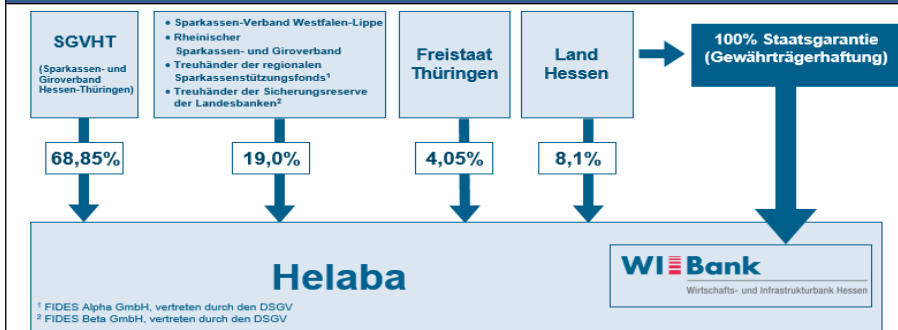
SGVHT

(Sparkassen- und Giroverband Hessen-Thüringen)

• Sparkassen-Verband Westfalen-Lippe
• Rheinischer Sparkassen- und Giroverband
• Treuhänder der regionalen Sparkassenstützungsfonds¹
• Treuhänder der Sicherungsreserve der Landesbanken²

Freistaat Thüringen

Land Hessen

100% Staatsgarantie (Gewährträgerhaftung)

68,85%

19,0%

4,05%

8,1%

Helaba

WI Bank

Wirtschafts- und Infrastrukturbank Hessen

¹ FIDES Alpha GmbH, vertreten durch den DSGV
² FIDES Beta GmbH, vertreten durch den DSGV